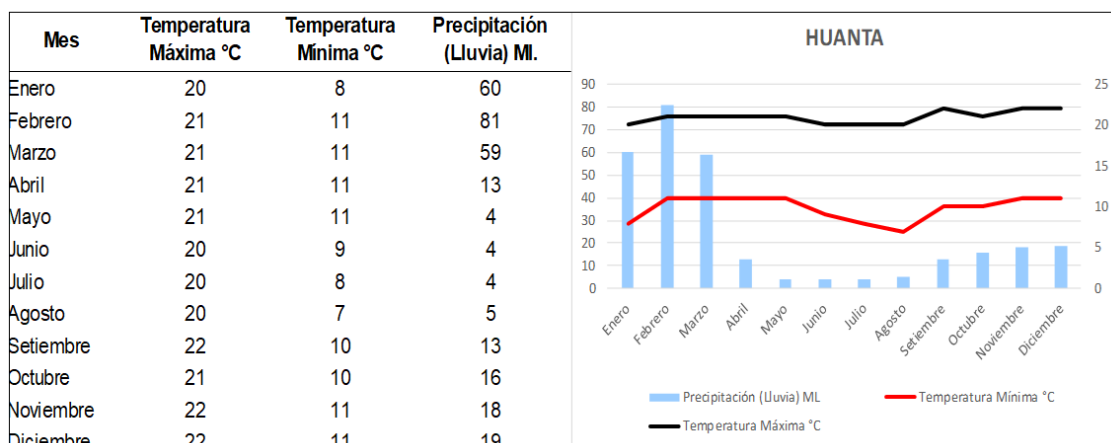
| Mes | Temperatura Máxima °C | Temperatura Mínima °C | Precipitación (Lluvia) Ml. |
|---|---|---|---|
| Enero | 20 | 8 | 60 |
| Febrero | 21 | 11 | 81 |
| Marzo | 21 | 11 | 59 |
| Abril | 21 | 11 | 13 |
| Mayo | 21 | 11 | 4 |
| Junio | 20 | 9 | 4 |
| Julio | 20 | 8 | 4 |
| Agosto | 20 | 7 | 5 |
| Setiembre | 22 | 10 | 13 |
| Octubre | 21 | 10 | 16 |
| Noviembre | 22 | 11 | 18 |
| Diciembre | 22 | 11 | 19 |

HUANTA

90
80
70
60
50
40
30
20
10
0

25
20
15
10
5
0

Enero Febrero Marzo Abril Mayo Junio Julio Agosto Setiembre Octubre Noviembre Diciembre

Precipitación (Lluvia) ML
Temperatura Mínima °C
Temperatura Máxima °C